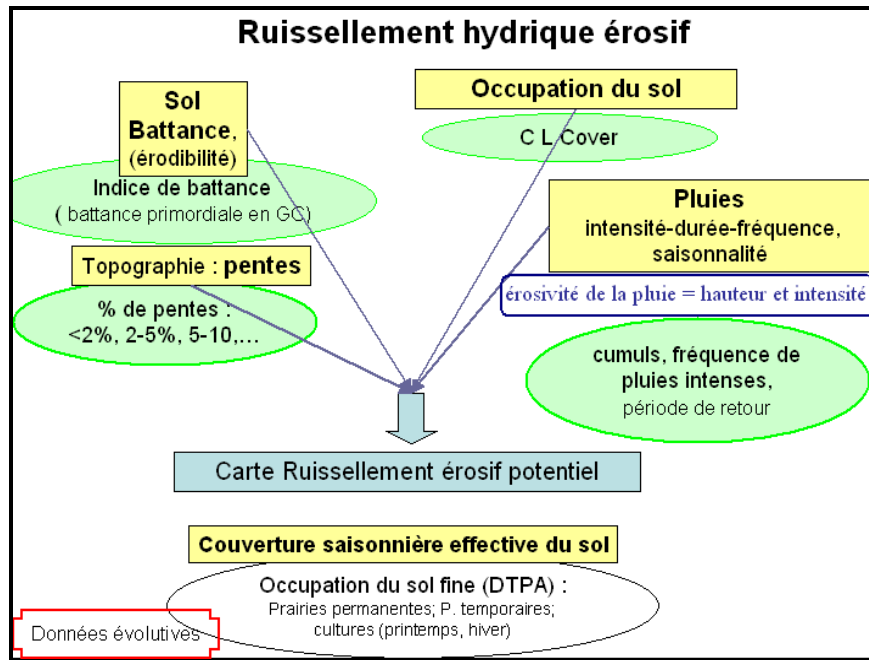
Ruissellement hydrique érosif

Sol
Battance,
(érodibilité)

Indice de battance
( battance primordiale en GC)

Occupation du sol

C L Cover

Pluies
intensité-durée-fréquence, saisonnalité

érosivité de la pluie = hauteur et intensité

Topographie : pentes

% de pentes :
<2%, 2-5%, 5-10,…

cumuls, fréquence de pluies intenses,
période de retour

Carte Ruissellement érosif potentiel

Couverture saisonnière effective du sol

Occupation du sol fine (DTPA) :
Prairies permanentes; P. temporaires; cultures (printemps, hiver)

Données évolutives